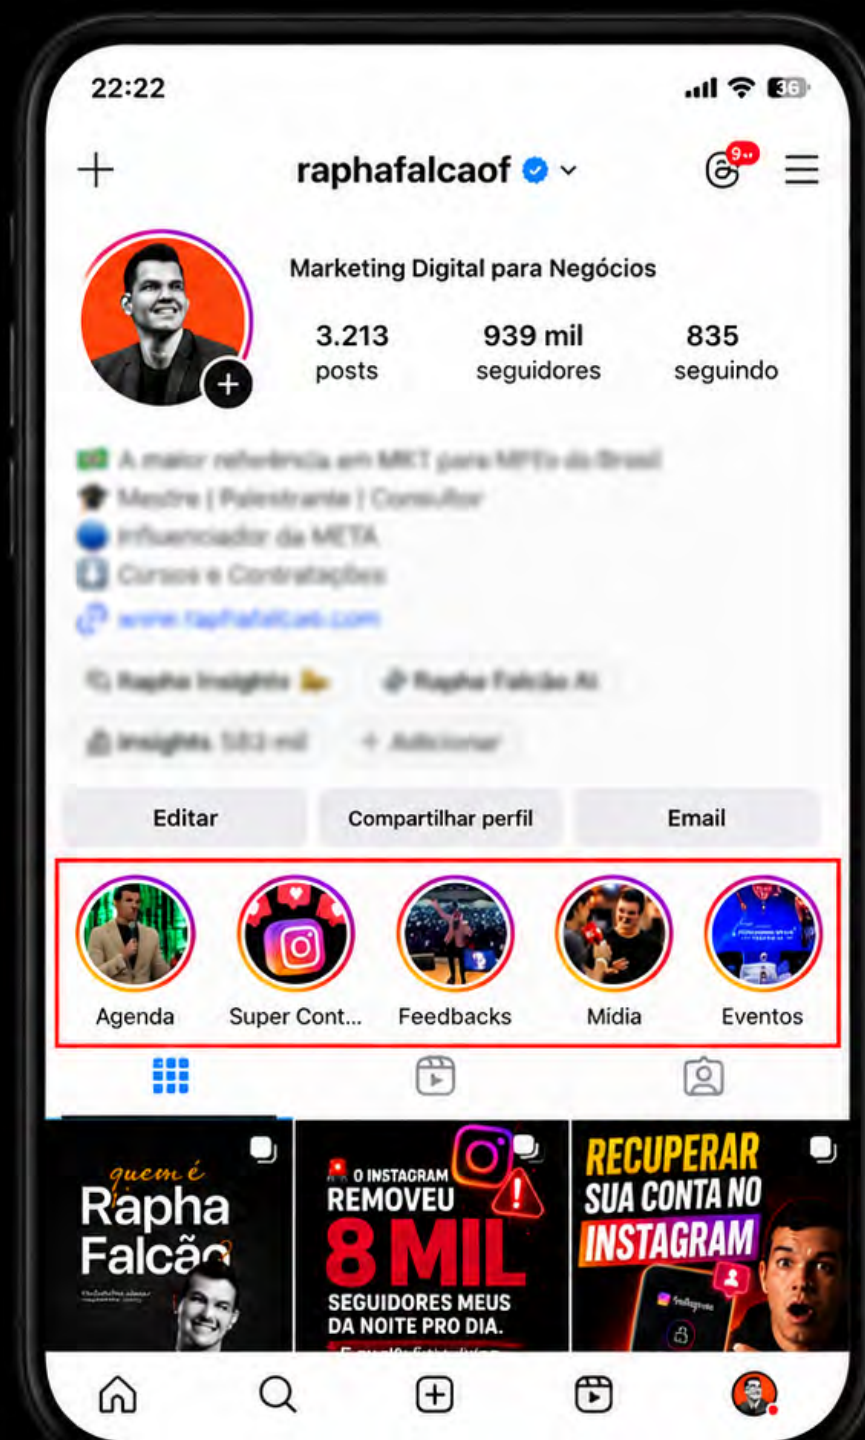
22:22

36

raphafalcaof

9+

Marketing Digital para Negócios

3.213
posts

939 mil
seguidores

835
seguindo

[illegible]
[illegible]
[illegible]
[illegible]
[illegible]

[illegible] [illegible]
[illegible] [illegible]

Editar
Compartilhar perfil
Email

Agenda
Super Cont...
Feedbacks
Mídia
Eventos

quem é
Rapha
Falcão

O INSTAGRAM
REMOVEU
8 MIL
SEGUIDORES MEUS
DA NOITE PRO DIA.

RECUPERAR
SUA CONTA NO
INSTAGRAM